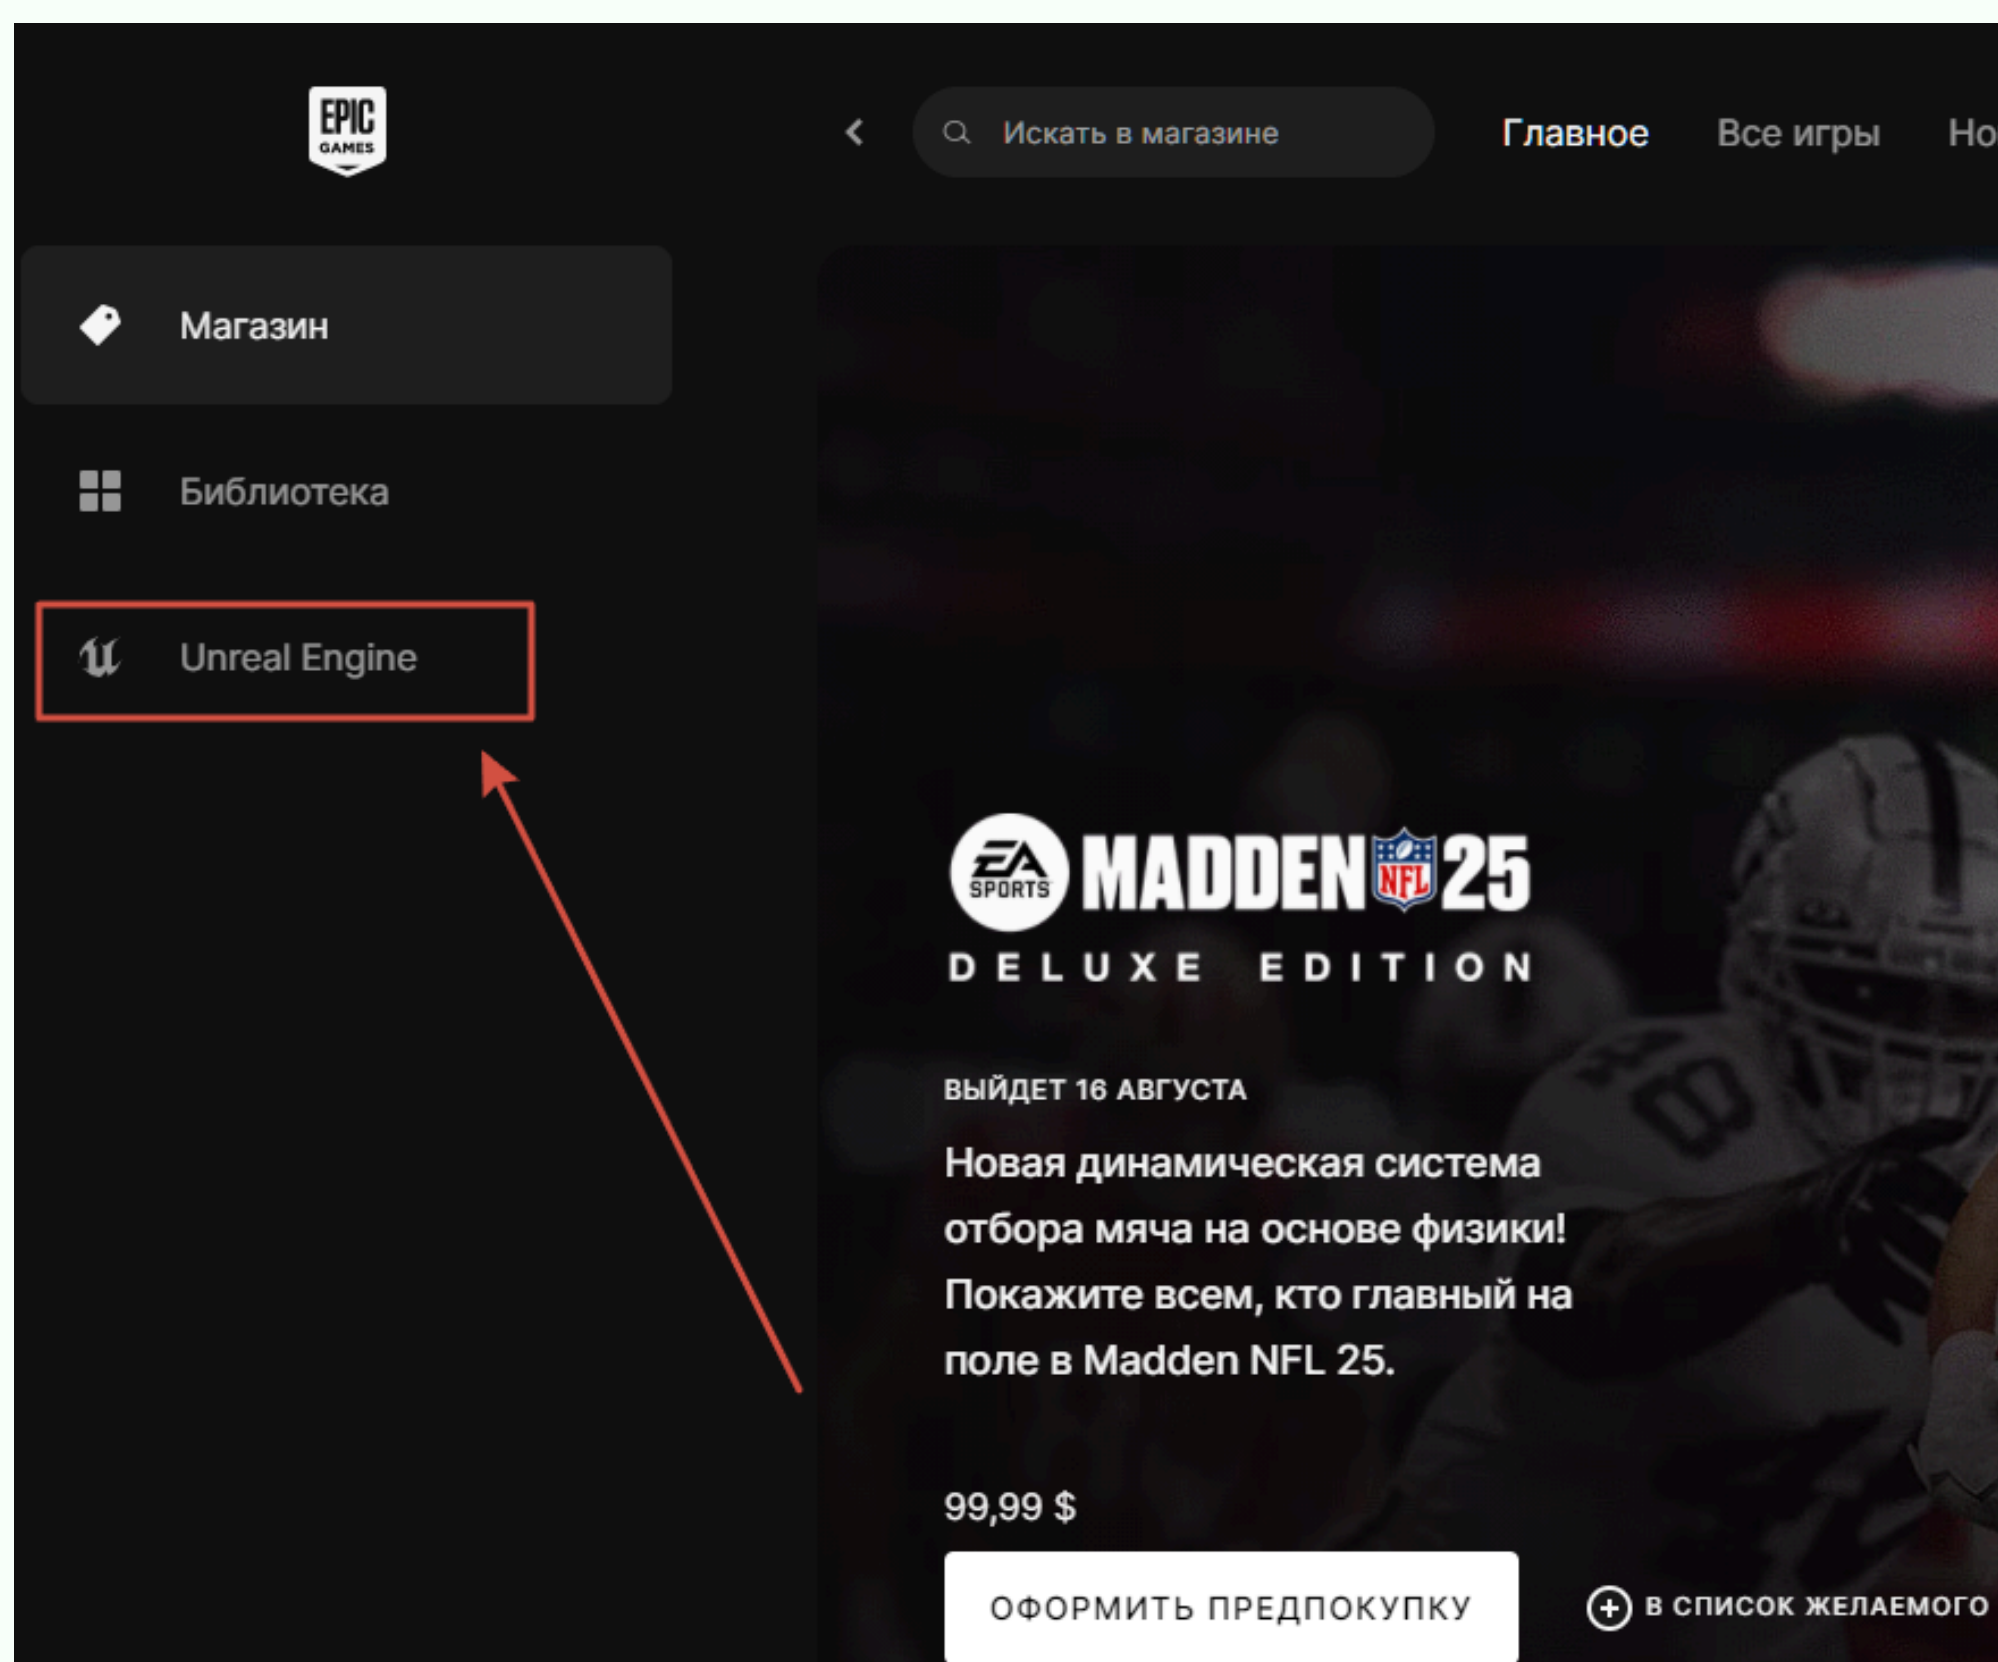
EPIC GAMES

Искать в магазине

Главное

Все игры

Но

Магазин

Библиотека

Unreal Engine

EA SPORTS MADDEN NFL 25

DELUXE EDITION

ВЫЙДЕТ 16 АВГУСТА

Новая динамическая система отбора мяча на основе физики! Покажите всем, кто главный на поле в Madden NFL 25.

99,99 $

ОФОРМИТЬ ПРЕДПОКУПКУ

В СПИСОК ЖЕЛАЕМОГО